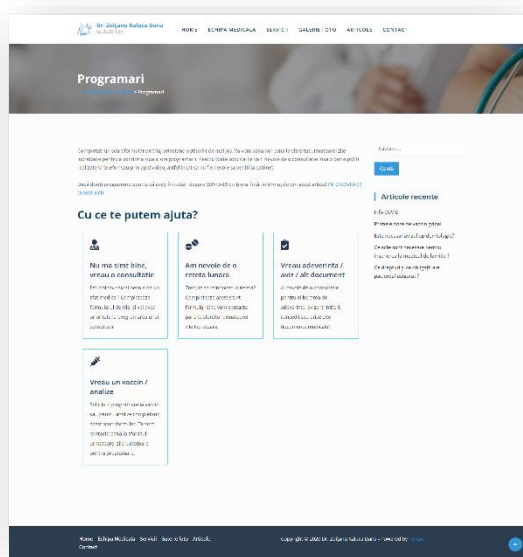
Dr. Zsiljana Rafaela Bora
Medic de familie

HOME ECHIPA MEDICALA SERVICII GALERIE FOTO ARTICOLE CONTACT

Programari
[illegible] » Programari

Completati un scurt formular de mai jos, selectand optiunile de mai jos. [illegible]

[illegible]

Cu ce te putem ajuta?

Nu ma simt bine, vreau o consultatie
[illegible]

Am nevoie de o reteta lunara
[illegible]

Vreau adeverinta / aviz / alt document
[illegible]

Vreau un vaccin / analize
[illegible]

Cautare...
Cauta

Articole recente
Info COVID
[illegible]
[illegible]
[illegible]
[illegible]

Home Echipa Medicala Servicii Galerie foto Articole Contact

Copyright © 2020 Dr. Zsiljana Rafaela Bora — Powered by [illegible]